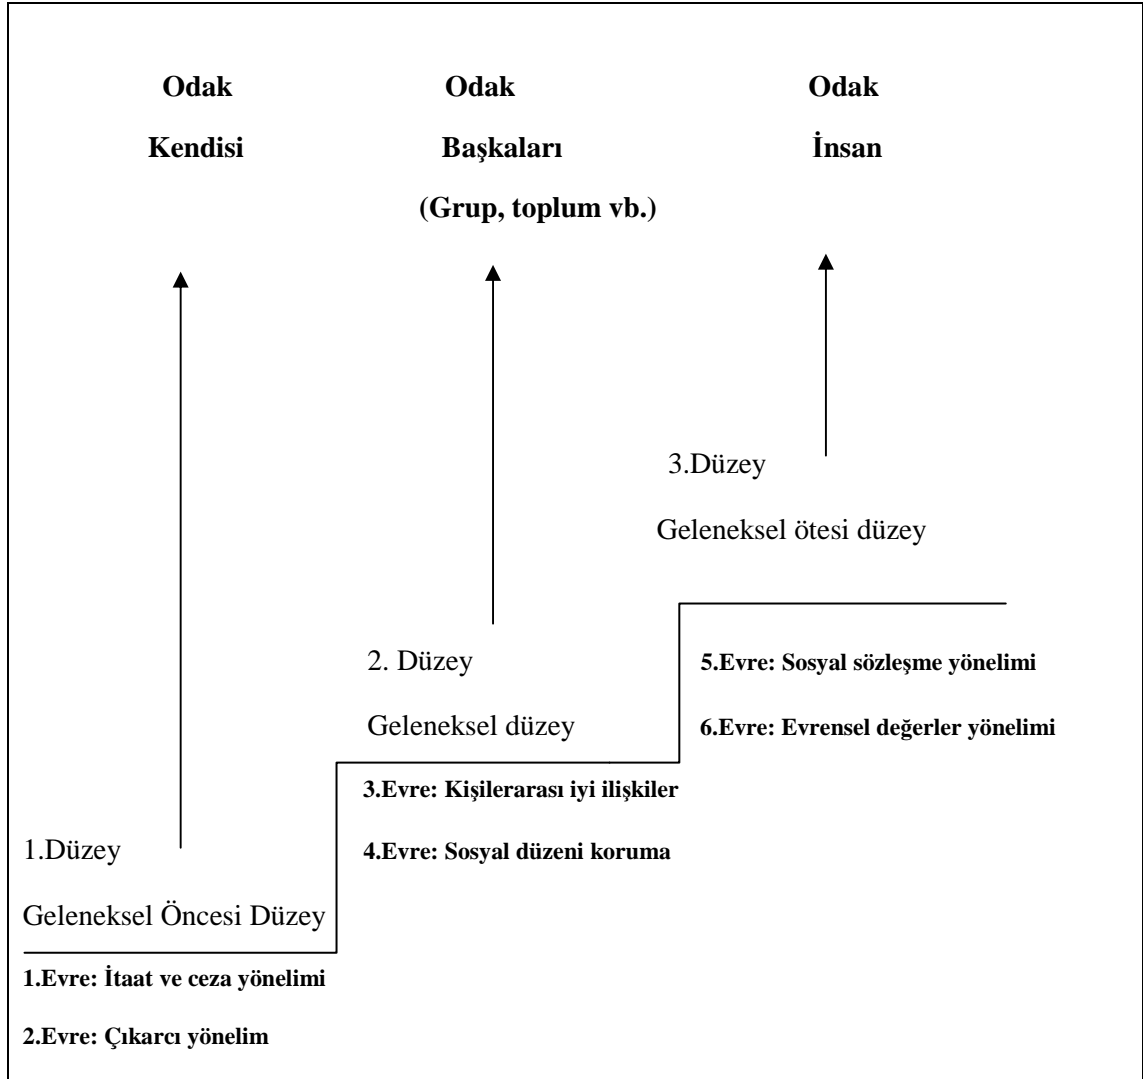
**Odak**

**Kendisi**

**Odak**

**Başkaları**

**(Grup, toplum vb.)**

**Odak**

**İnsan**

3.Düzey

Geleneksel ötesi düzey

2. Düzey

Geleneksel düzey

**5.Evre: Sosyal sözleşme yönelimi**

**6.Evre: Evrensel değerler yönelimi**

**3.Evre: Kişilerarası iyi ilişkiler**

**4.Evre: Sosyal düzeni koruma**

1.Düzey

Geleneksel Öncesi Düzey

**1.Evre: İtaat ve ceza yönelimi**

**2.Evre: Çıkarcı yönelim**